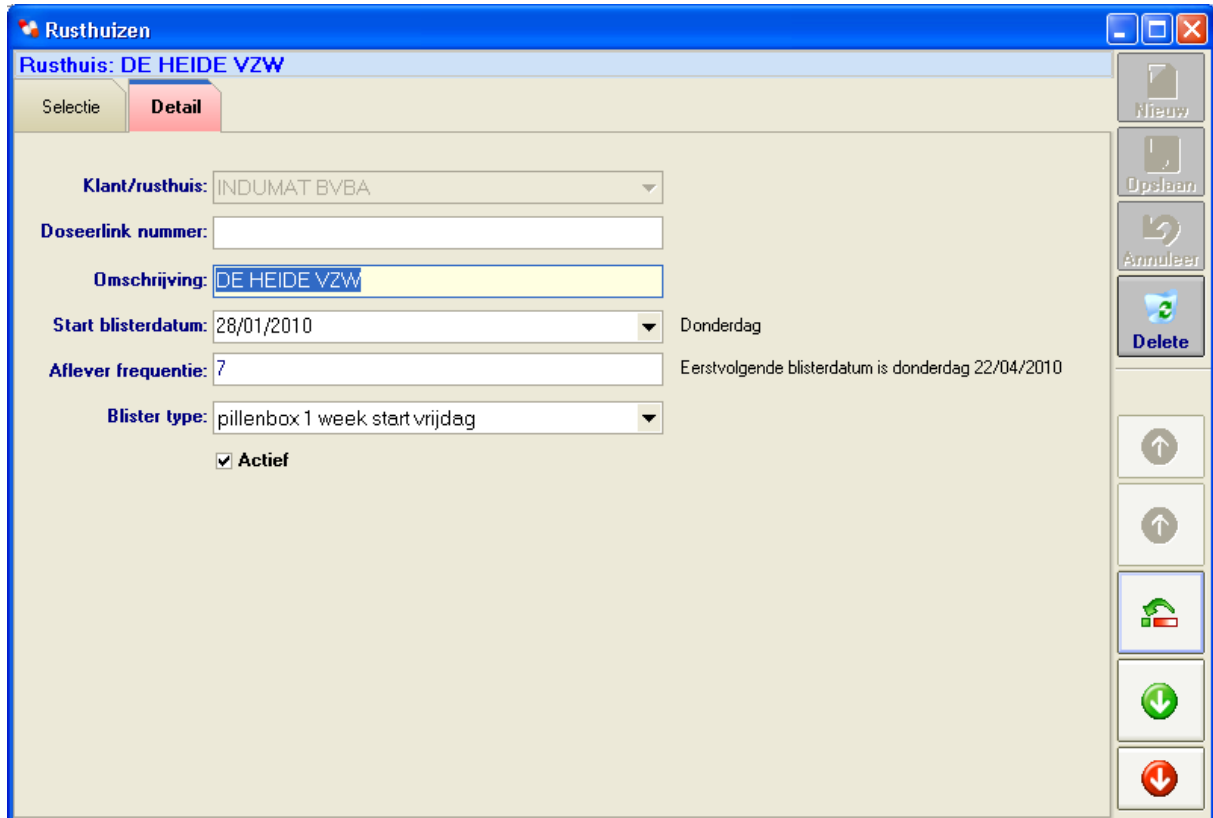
Rusthuizen

Rusthuis: DE HEIDE VZW

Selectie

Detail

Klant/rusthuis: INDUMAT BVBA

Doseerlink nummer:

Omschrijving: DE HEIDE VZW

Start blisterdatum: 28/01/2010

Donderdag

Aflever frequentie: 7

Eerstvolgende blisterdatum is donderdag 22/04/2010

Blister type: pillenbox 1 week start vrijdag

Actief

Nieuw

Opslaan

Annuleer

Delete